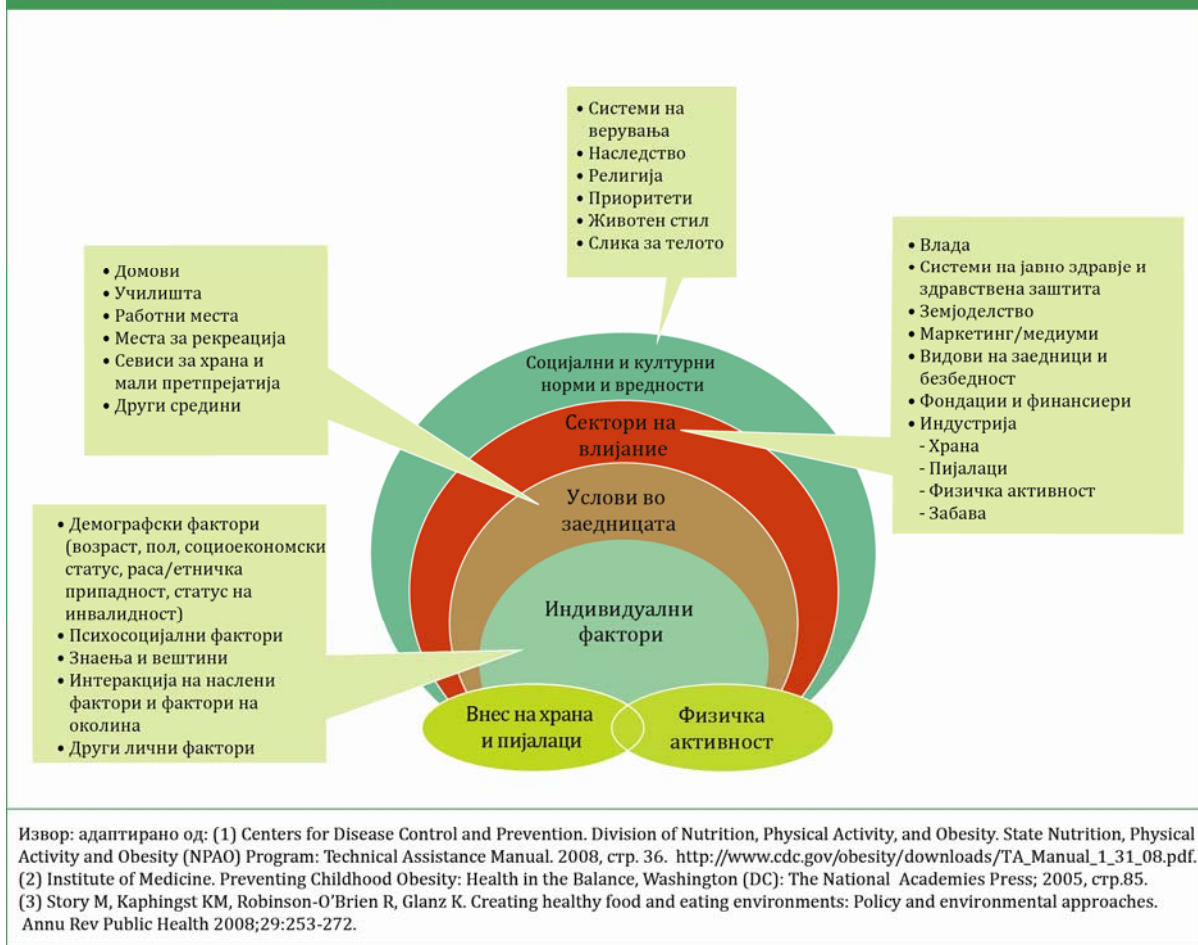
• Системи на верувања
• Наследство
• Религија
• Приоритети
• Животен стил
• Слика за телото

• Домови
• Училишта
• Работни места
• Места за рекреација
• Сервиси за храна и мали претпријатија
• Други средини

• Влада
• Системи на јавно здравје и здравствена заштита
• Земјоделство
• Маркетинг/медиуми
• Видови на заедници и безбедност
• Фондации и финансиери
• Индустрија
- Храна
- Пијалаци
- Физичка активност
- Забава

Социјални и културни норми и вредности

Сектори на влијание

Услови во заедницата

Индивидуални фактори

• Демографски фактори (возраст, пол, социоекономски статус, раса/етничка припадност, статус на инвалидност)
• Психосоцијални фактори
• Знаења и вештини
• Интеракција на наслени фактори и фактори на околина
• Други лични фактори

Внес на храна и пијалаци

Физичка активност

Извор: адаптирано од: (1) Centers for Disease Control and Prevention. Division of Nutrition, Physical Activity, and Obesity. State Nutrition, Physical Activity and Obesity (NPAO) Program: Technical Assistance Manual. 2008, стр. 36. http://www.cdc.gov/obesity/downloads/TA_Manual_1_31_08.pdf. (2) Institute of Medicine. Preventing Childhood Obesity: Health in the Balance, Washington (DC): The National Academies Press; 2005, стр.85. (3) Story M, Kaphingst KM, Robinson-O'Brien R, Glanz K. Creating healthy food and eating environments: Policy and environmental approaches. Annu Rev Public Health 2008;29:253-272.